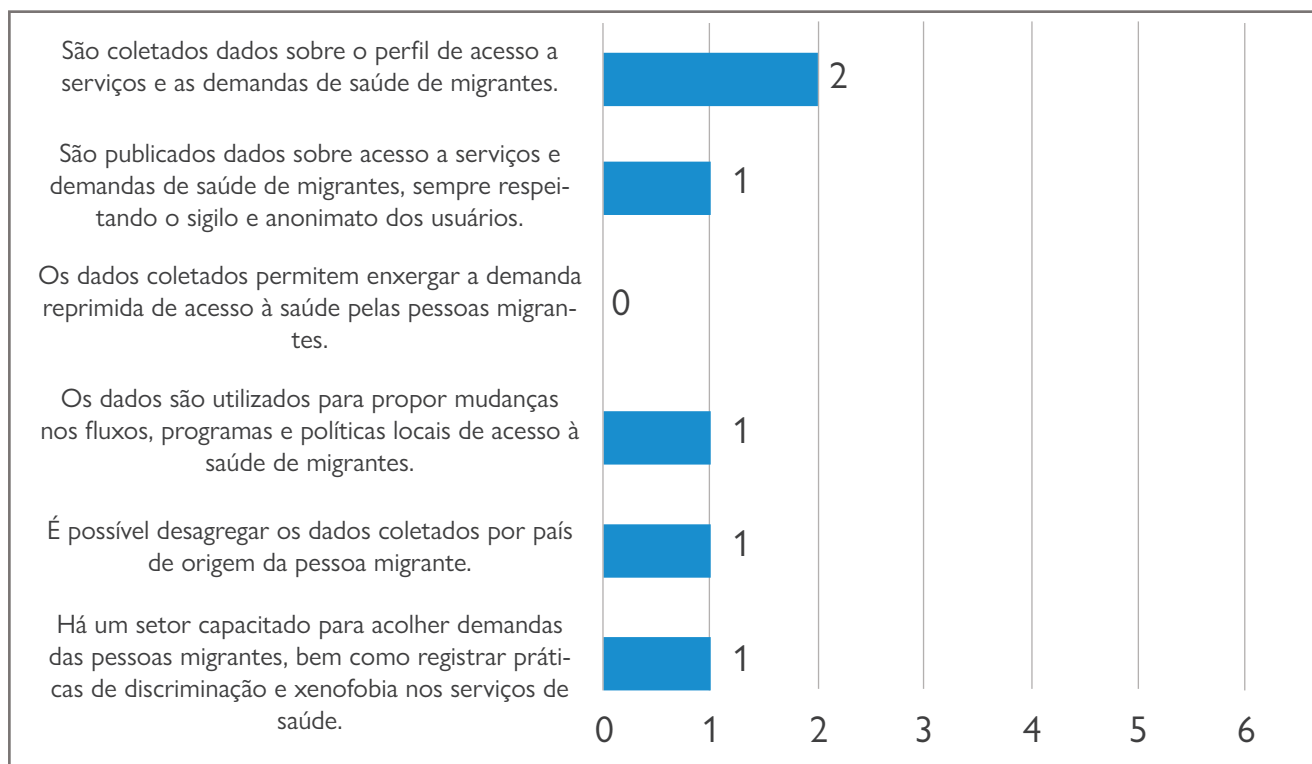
São coletados dados sobre o perfil de acesso a serviços e as demandas de saúde de migrantes. 2

São publicados dados sobre acesso a serviços e demandas de saúde de migrantes, sempre respeitando o sigilo e anonimato dos usuários. 1

Os dados coletados permitem enxergar a demanda reprimida de acesso à saúde pelas pessoas migrantes. 0

Os dados são utilizados para propor mudanças nos fluxos, programas e políticas locais de acesso à saúde de migrantes. 1

É possível desagregar os dados coletados por país de origem da pessoa migrante. 1

Há um setor capacitado para acolher demandas das pessoas migrantes, bem como registrar práticas de discriminação e xenofobia nos serviços de saúde. 1

0 1 2 3 4 5 6